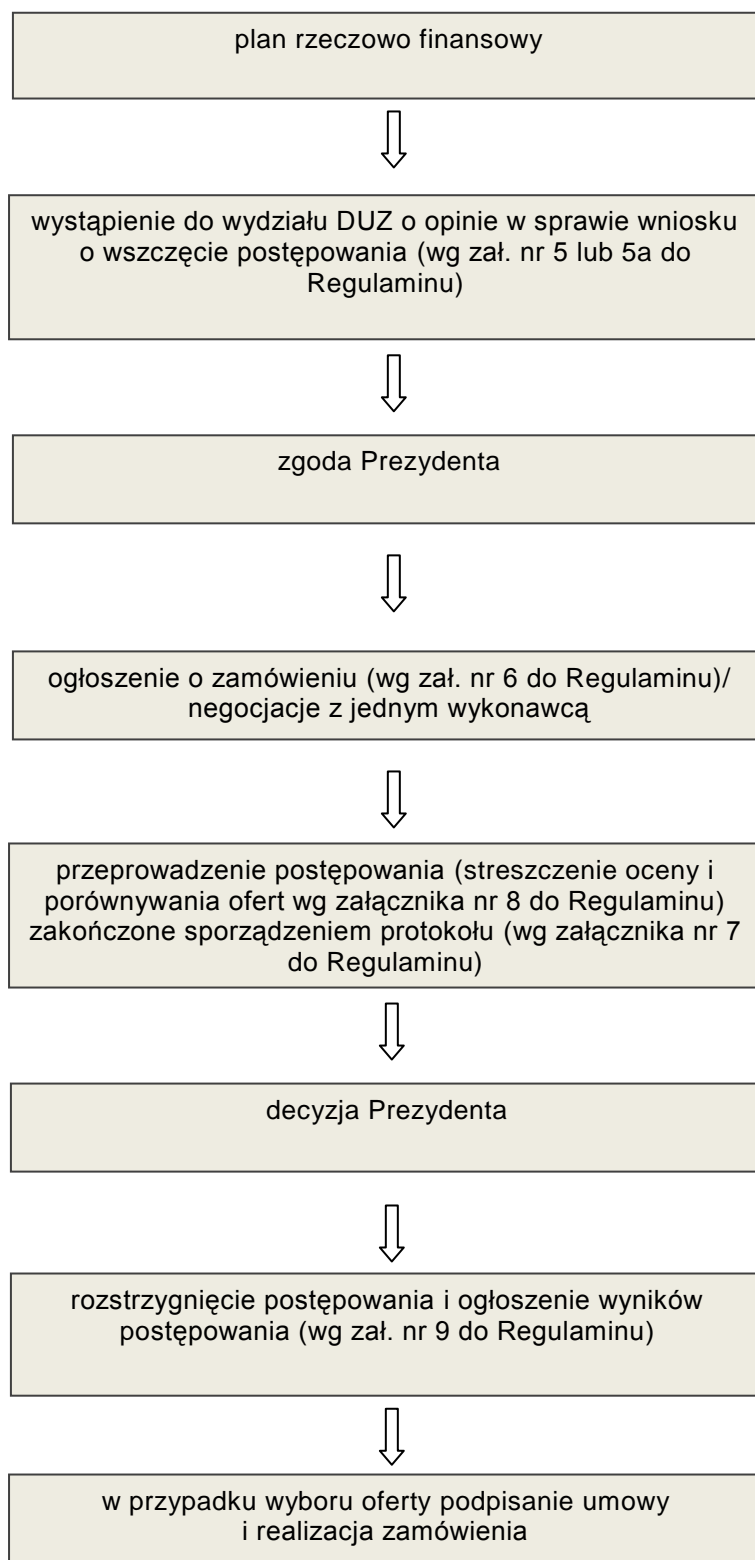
plan rzeczowo finansowy

wystąpienie do wydziału DUZ o opinie w sprawie wniosku o wszczęcie postępowania (wg zał. nr 5 lub 5a do Regulaminu)

zgoda Prezydenta

ogłoszenie o zamówieniu (wg zał. nr 6 do Regulaminu)/ negocjacje z jednym wykonawcą

przeprowadzenie postępowania (streszczenie oceny i porównywania ofert wg załącznika nr 8 do Regulaminu) zakończone sporządzeniem protokołu (wg załącznika nr 7 do Regulaminu)

decyzja Prezydenta

rozstrzygnięcie postępowania i ogłoszenie wyników postępowania (wg zał. nr 9 do Regulaminu)

w przypadku wyboru oferty podpisanie umowy i realizacja zamówienia